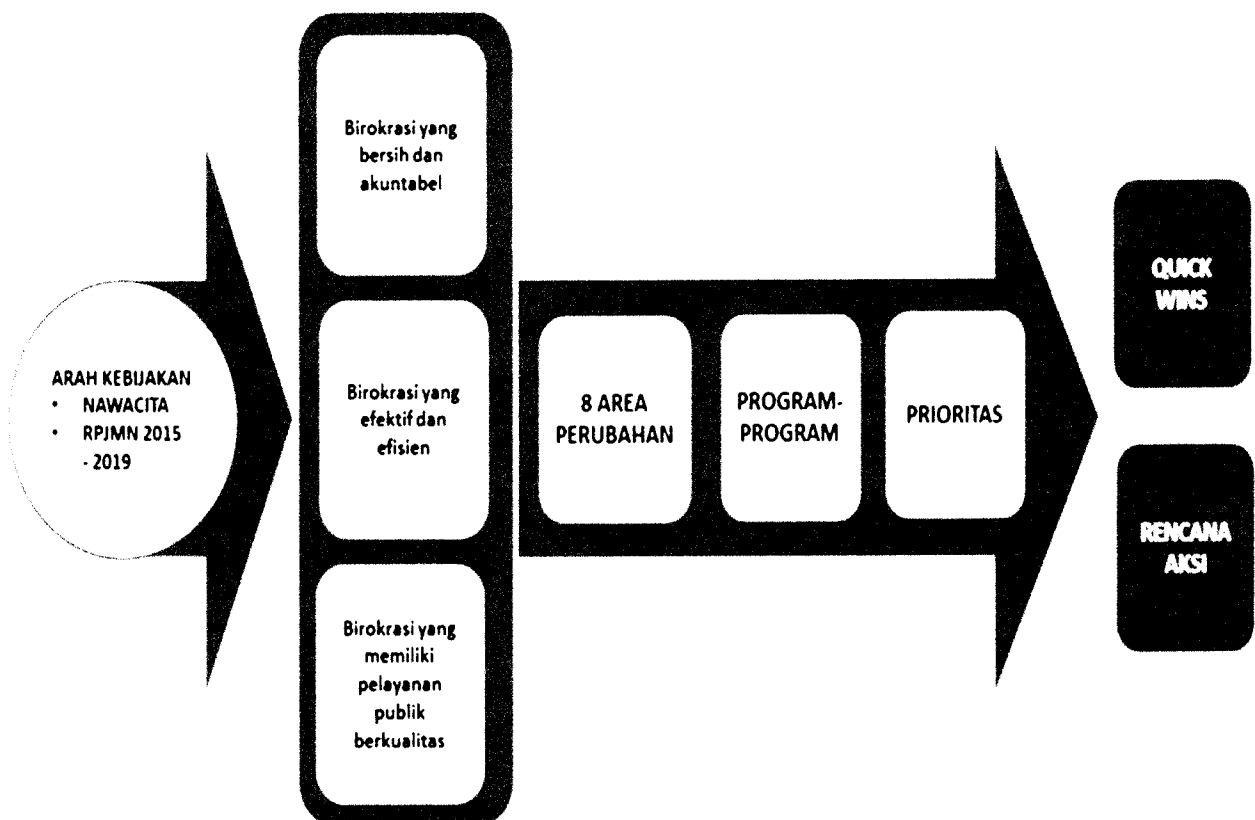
ARAH KEBIJAKAN
• NAWACITA
• RPJMN 2015 - 2019

Birokrasi yang bersih dan akuntabel

Birokrasi yang efektif dan efisien

Birokrasi yang memiliki pelayanan publik berkualitas

8 AREA PERUBAHAN

PROGRAM-PROGRAM

PRIORITAS

QUICK WINS

RENCANA AKSI